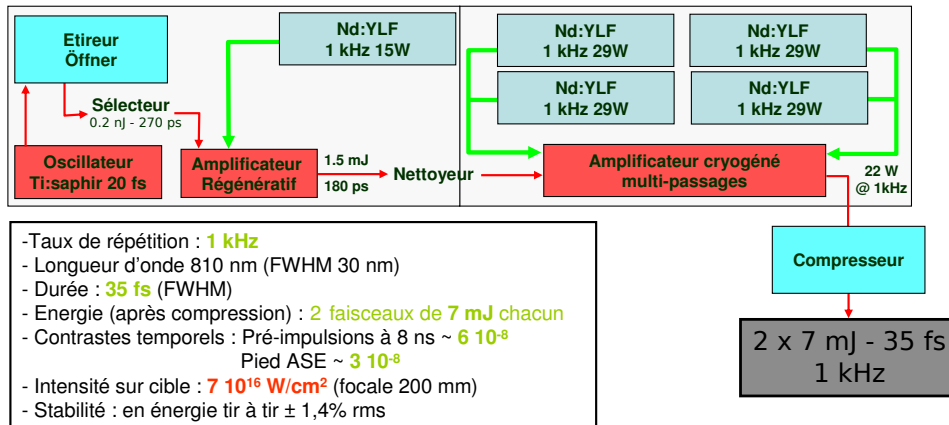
Etireur Öffner

Nd:YLF 1 kHz 15W

Nd:YLF 1 kHz 29W

Nd:YLF 1 kHz 29W

Nd:YLF 1 kHz 29W

Nd:YLF 1 kHz 29W

Sélecteur
0.2 nJ - 270 ps

Oscillateur Ti:saphir 20 fs

Amplificateur Régénératif

1.5 mJ
180 ps

Nettoyeur

Amplificateur cryogéné multi-passages

22 W
@ 1kHz

Compresseur

2 x 7 mJ - 35 fs
1 kHz

-Taux de répétition : **1 kHz**
- Longueur d'onde 810 nm (FWHM 30 nm)
- Durée : **35 fs** (FWHM)
- Energie (après compression) : 2 faisceaux de **7 mJ** chacun
- Contrastes temporels : Pré-impulsions à 8 ns ~ **6 $10^{-8}$**
Pied ASE ~ **3 $10^{-8}$**
- Intensité sur cible : **7 $10^{16}$ W/cm$^2$** (focale 200 mm)
- Stabilité : en énergie tir à tir ± 1,4% rms